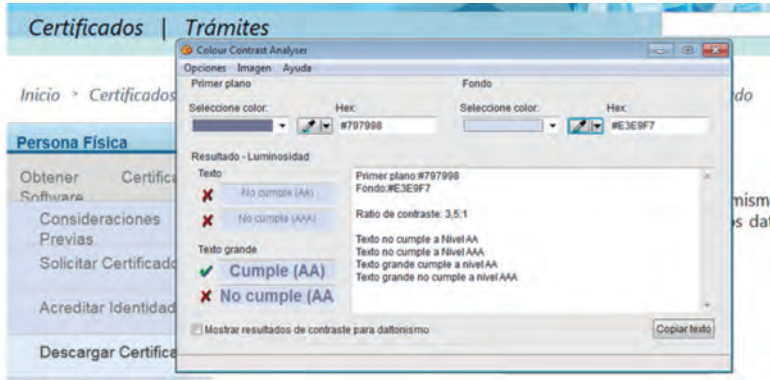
Certificados | Trámites

Inicio › Certificados

Persona Física

Obtener Software

Consideraciones Previas

Solicitar Certificado

Acreditar Identidad

Descargar Certifica

ido

mism
s dat

Colour Contrast Analyser

Opciones Imagen Ayuda

Primer plano

Seleccione color:

Hex:

#797998

Fondo

Seleccione color:

Hex:

#E3E3F7

Resultado - Luminosidad

Texto

No cumple (AA)

No cumple (AAA)

Texto grande

Cumple (AA)

No cumple (AA

Primer plano:#797998
Fondo:#E3E3F7

Ratio de contraste: 3,5:1

Texto no cumple a Nivel AA
Texto no cumple a Nivel AAA
Texto grande cumple a nivel AA
Texto grande no cumple a nivel AAA

Mostrar resultados de contraste para daltonismo

Copiar texto